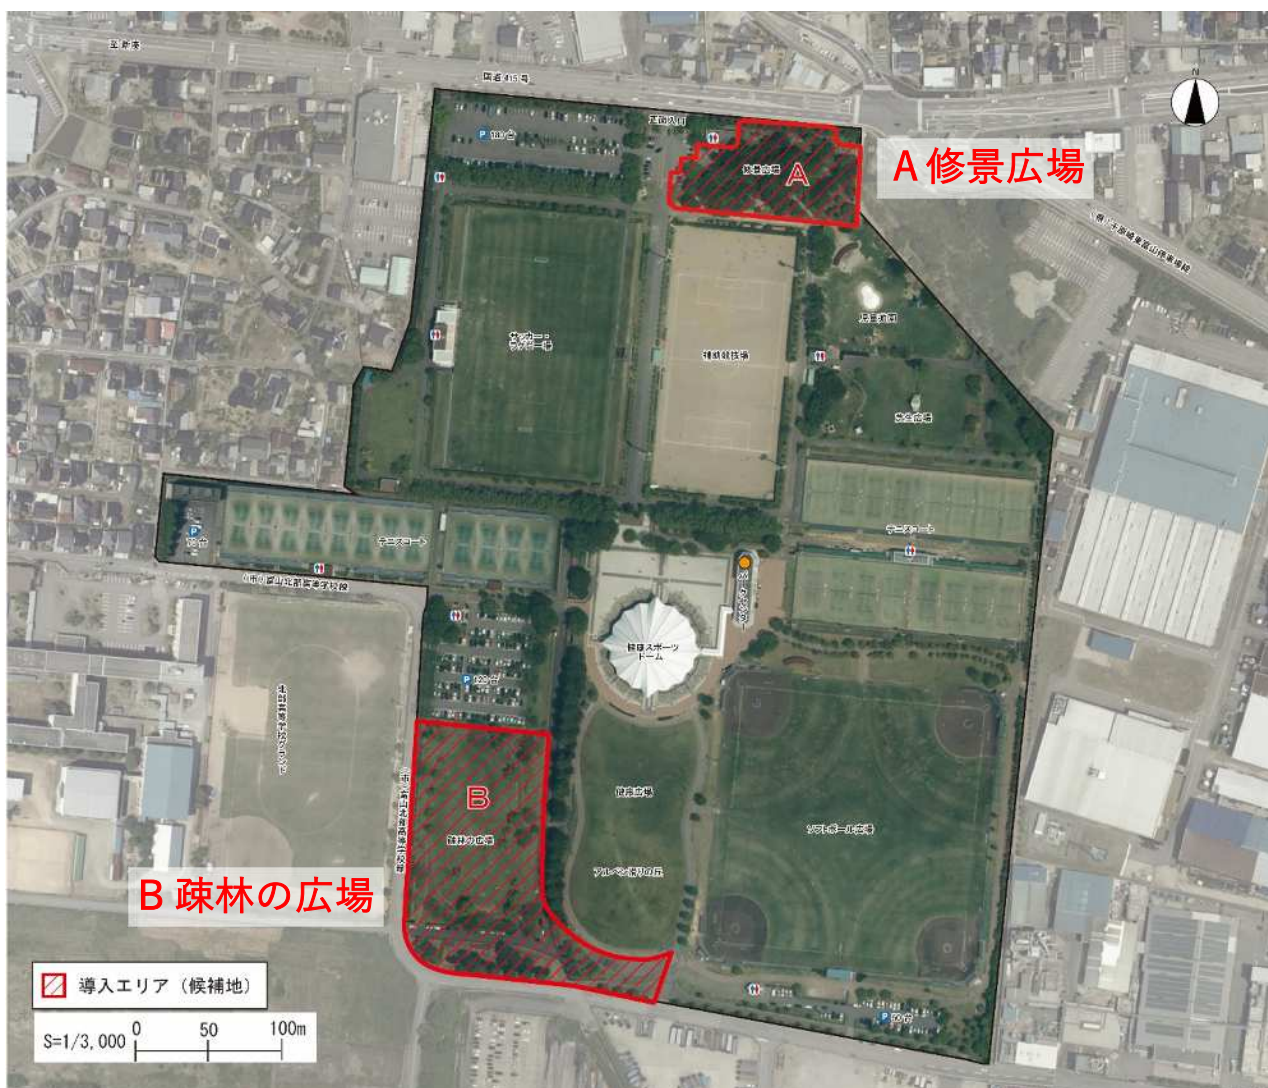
A 修景広場

B 疎林の広場

国道415号

A

B

修景広場

サッカー・ラグビー場

補助競技場

児童遊園

テニスコート

テニスコート

桃山スポーツドーム

健康広場

疎林の広場

アルペン通りの丘

ソフトボール広場

P

P

P

P

導入エリア（候補地）

S=1/3,000

0

50

100m

N